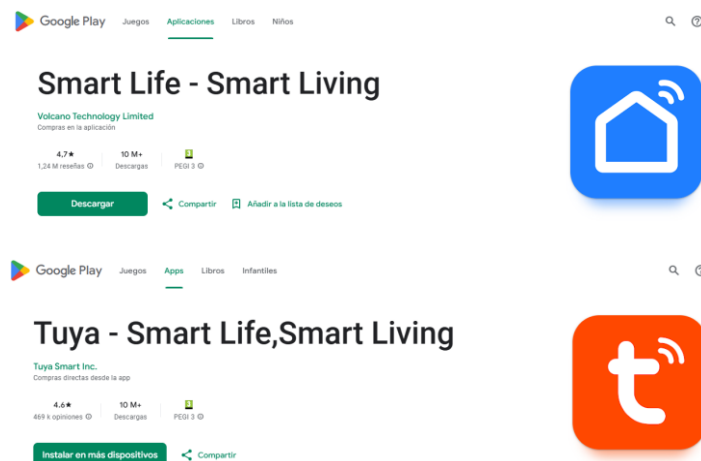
Google Play Juegos Aplicaciones Libros Niños

Smart Life - Smart Living

Volcano Technology Limited
Compras en la aplicación

4,7★
1,24 M reseñas

10 M+
Descargas

3
PEGI 3

Descargar

Compartir

Añadir a la lista de deseos

Google Play Juegos Apps Libros Infantiles

Tuya - Smart Life,Smart Living

Tuya Smart Inc.
Compras directas desde la app

4.6★
469 k opiniones

10 M+
Descargas

3
PEGI 3

Instalar en más dispositivos

Compartir